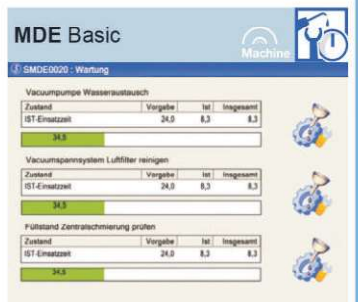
MDE Basic

Machine

SMDE0020 : Wartung

Vacuumpumpe Wasseraustausch

| Zustand | Vorgabe | Ist | Insgesamt |
|---|---|---|---|
| IST-Einsatzzeit | 24,0 | 8,3 | 8,3 |

34,5

Vacuumspannsystem Luftfilter reinigen

| Zustand | Vorgabe | Ist | Insgesamt |
|---|---|---|---|
| IST-Einsatzzeit | 24,0 | 8,3 | 8,3 |

34,5

Füllstand Zentralschmierung prüfen

| Zustand | Vorgabe | Ist | Insgesamt |
|---|---|---|---|
| IST-Einsatzzeit | 24,0 | 8,3 | 8,3 |

34,5